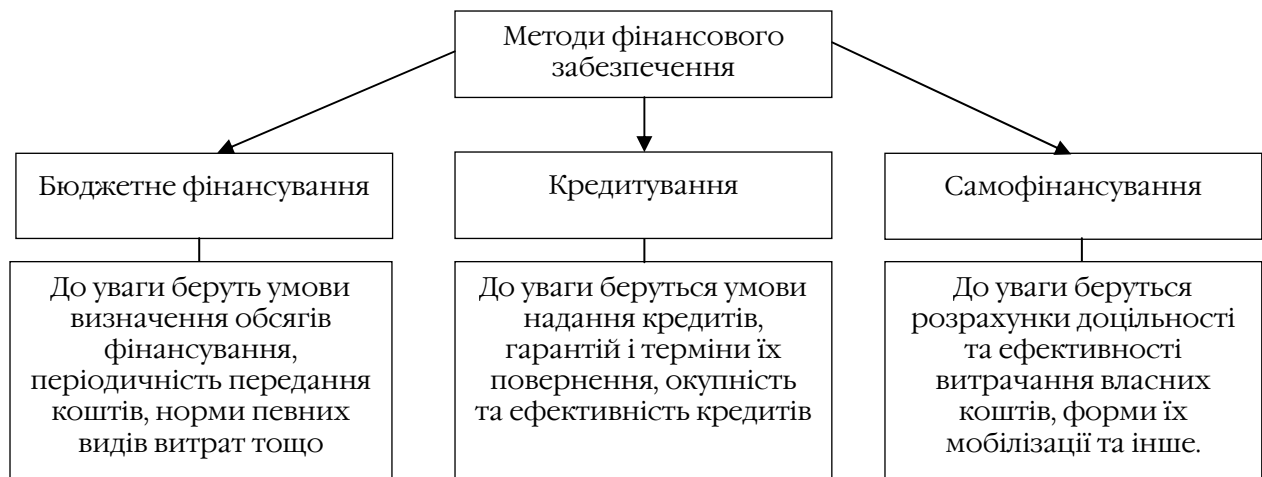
Методи фінансового забезпечення

Бюджетне фінансування

Кредитування

Самофінансування

До уваги беруть умови визначення обсягів фінансування, періодичність передання коштів, норми певних видів витрат тощо

До уваги беруться умови надання кредитів, гарантій і терміни їх повернення, окупність та ефективність кредитів

До уваги беруться розрахунки доцільності та ефективності витрачання власних коштів, форми їх мобілізації та інше.